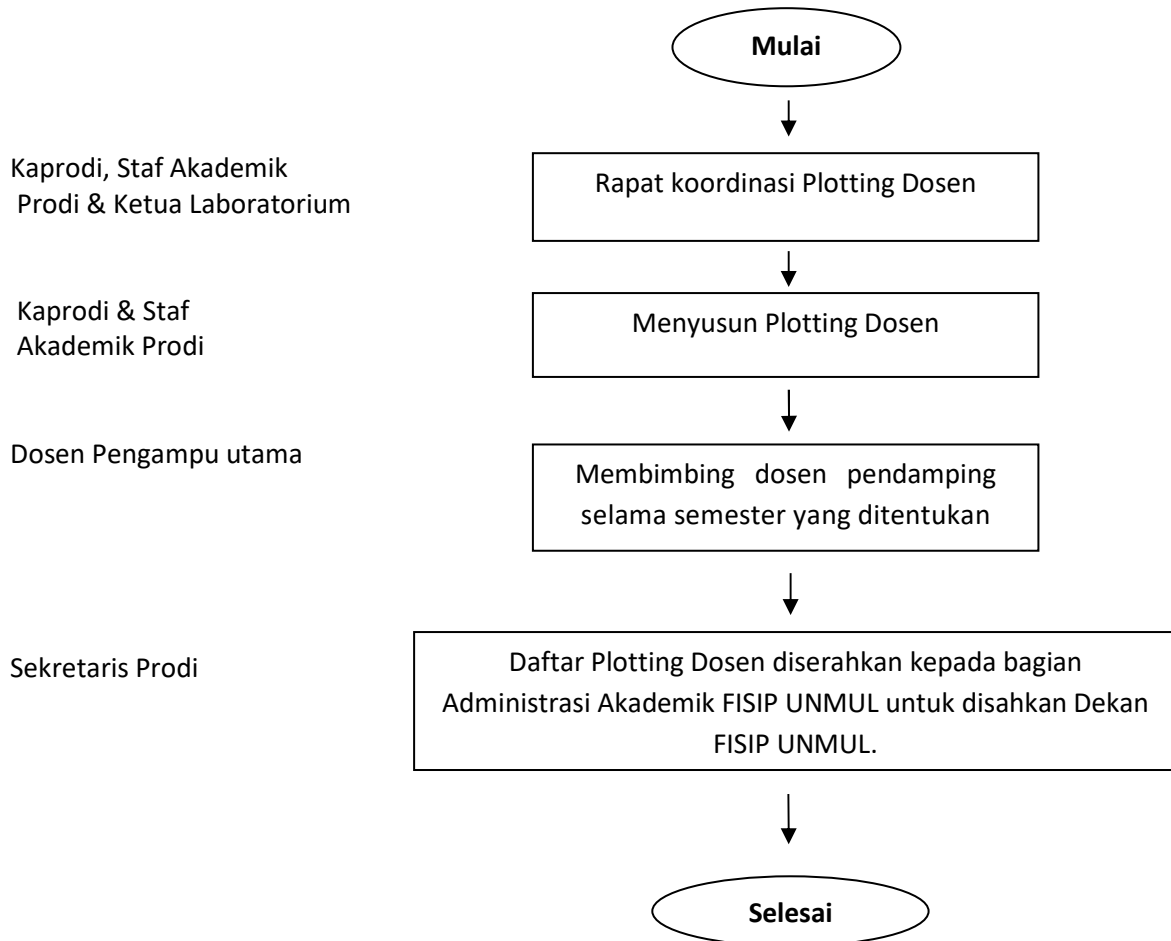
Mulai

Kaprodi, Staf Akademik Prodi & Ketua Laboratorium

Rapat koordinasi Plotting Dosen

Kaprodi & Staf Akademik Prodi

Menyusun Plotting Dosen

Dosen Pengampu utama

Membimbing dosen pendamping selama semester yang ditentukan

Sekretaris Prodi

Daftar Plotting Dosen diserahkan kepada bagian Administrasi Akademik FISIP UNMUL untuk disahkan Dekan FISIP UNMUL.

Selesai